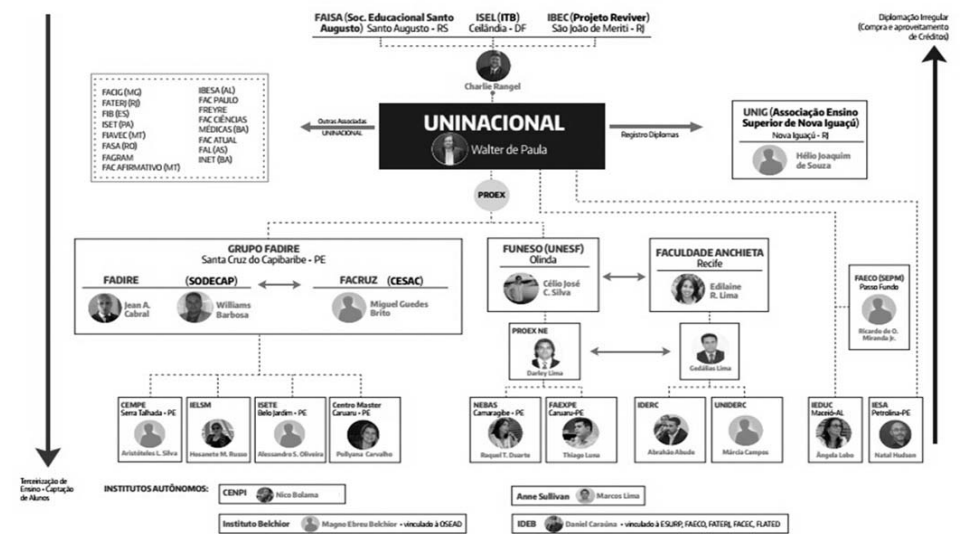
FAISA (Soc. Educacional Santo Augusto) Santo Augusto - RS

ISEL (ITB) Ceilândia - DF

IBEC (Projeto Reviver) São João de Meriti - RJ

Diplomação Irregular (Compra e aproveitamento de Créditos)

Charlie Rangel

FACIG (MG)
FATERJ (RJ)
FIB (ES)
ISET (PA)
FIAVEC (MT)
FASA (RO)
FAGRAM
FAC AFIRMATIVO (MT)
IBESA (AL)
FAC PAULO FREYRE
FAC CIÊNCIAS MÉDICAS (BA)
FAC ATUAL
FAL (AS)
INET (BA)

Outras Associadas UNINACIONAL

UNINACIONAL
Walter de Paula

Registro Diplomas

UNIG (Associação Ensino Superior de Nova Iguaçu)
Nova Iguaçu - RJ
Hélio Joaquim de Souza

PROEX

GRUPO FADIRE
Santa Cruz do Capibaribe - PE

FADIRE (SODECAP)
Jean A. Cabral
Williams Barbosa

FACRUZ (CESAC)
Miguel Guedes Brito

FUNESO (UNESF)
Olinda
Célio José C. Silva

FACULDADE ANCHIETA
Recife
Edilaine R. Lima

FAECO (SEPM)
Passo Fundo
Ricardo de O. Miranda Jr.

PROEX NE
Darley Lima

Gedálias Lima

CEMPE Serra Talhada - PE
Aristóteles L. Silva

IELSM
Hosaneto M. Russo

ISETE Belo Jardim - PE
Alessandro S. Oliveira

Centro Master Caruaru - PE
Pollyana Carvalho

NEBAS Camaragibe - PE
Raquel T. Duarte

FAEXPE Caruaru-PE
Thiago Luna

IDERC
Abrahão Abude

UNIDERC
Márcia Campos

IEDUC Maceió-AL
Ângela Lobo

IESA Petrolina-PE
Natal Hudson

Terceirização de Ensino - Captação de Alunos

INSTITUTOS AUTÔNOMOS:
CENPI Nico Bolama
Anne Sullivan Marcos Lima
Instituto Belchior Magno Ebreu Belchior - vinculado à OSEAD
IDEB Daniel Caraúna - vinculado à ESURP, FAECO, FATERJ, FACEC, FLATED